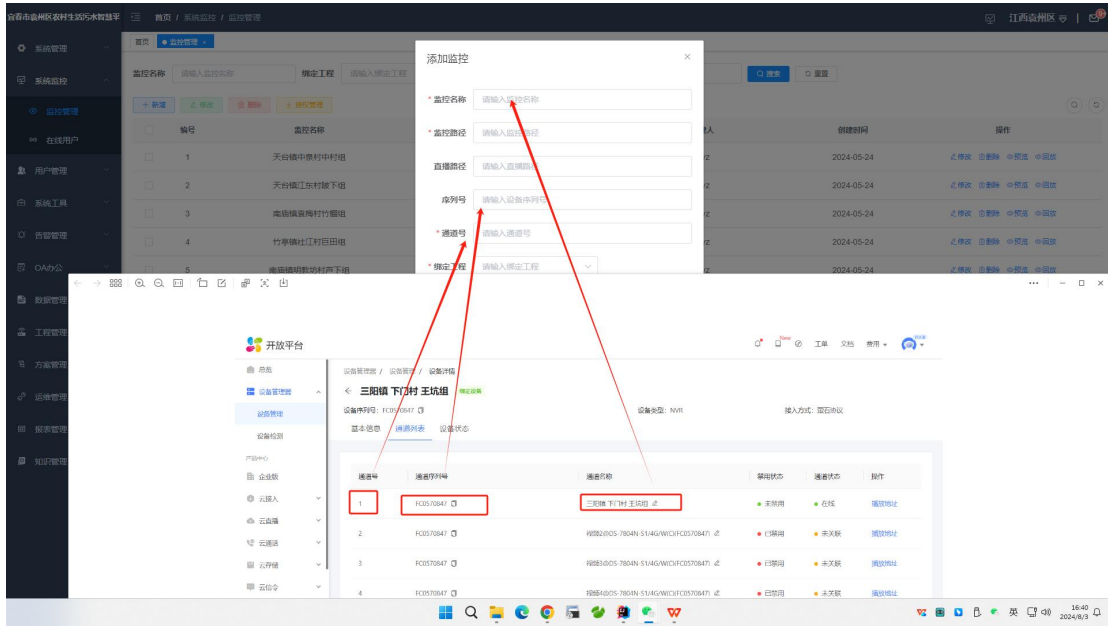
宜春市袁州区农村生活污水智慧平 首页 / 系统监控 / 监控管理

江西袁州区

系统管理
系统监控
监控管理
在线用户
用户管理
系统工具
告警管理
OA办公
数据管理
工程管理
方案管理
运维管理
报表管理
知识管理

首页 ● 监控管理 ×

监控名称 请输入监控名称 绑定工程 请输入绑定工程

Q 搜索 重置

+ 新增 修改 删除 + 授权管理

| 编号 | 监控名称 | 人 | 创建时间 | 操作 |
|---|---|---|---|---|
| 1 | 天台镇中泉村中村组 | lz | 2024-05-24 | 修改 删除 预览 回放 |
| 2 | 天台镇江东村陂下组 | lz | 2024-05-24 | 修改 删除 预览 回放 |
| 3 | 南庙镇囊梅村竹棚组 | lz | 2024-05-24 | 修改 删除 预览 回放 |
| 4 | 竹亭镇社江村巨田组 | lz | 2024-05-24 | 修改 删除 预览 回放 |
| 5 | 南庙镇胡数功村芦下组 | lz | 2024-05-24 | 修改 删除 预览 回放 |

添加监控 ×

* 监控名称 请输入监控名称
* 监控路径 请输入监控路径
直播路径 请输入直播路径
序列号 请输入设备序列号
* 通道号 请输入通道号
* 绑定工程 请输入绑定工程

开放平台

工单 文档 费用

总览
设备管理器
设备管理
设备检测
产品中心
企业版
云接入
云直播
云通话
云存储
云信令

设备管理器 / 设备管理 / 设备详情

← 三阳镇 下门村 王坑组 绑定设备

设备序列号：FC0570847 设备类型：NVR 接入方式：萤石协议

基本信息 通道列表 设备状态

| 通道号 | 通道序列号 | 通道名称 | 禁用状态 | 通道状态 | 操作 |
|---|---|---|---|---|---|
| 1 | FC0570847 | 三阳镇 下门村 王坑组 | ● 未禁用 | ● 在线 | 播放地址 |
| 2 | FC0570847 | 视频2@DS-7804N-S1/4G/W(C)(FC0570847) | ● 已禁用 | ● 未关联 | 播放地址 |
| 3 | FC0570847 | 视频3@DS-7804N-S1/4G/W(C)(FC0570847) | ● 已禁用 | ● 未关联 | 播放地址 |
| 4 | FC0570847 | 视频4@DS-7804N-S1/4G/W(C)(FC0570847) | ● 已禁用 | ● 未关联 | 播放地址 |

英 16:40 2024/8/3